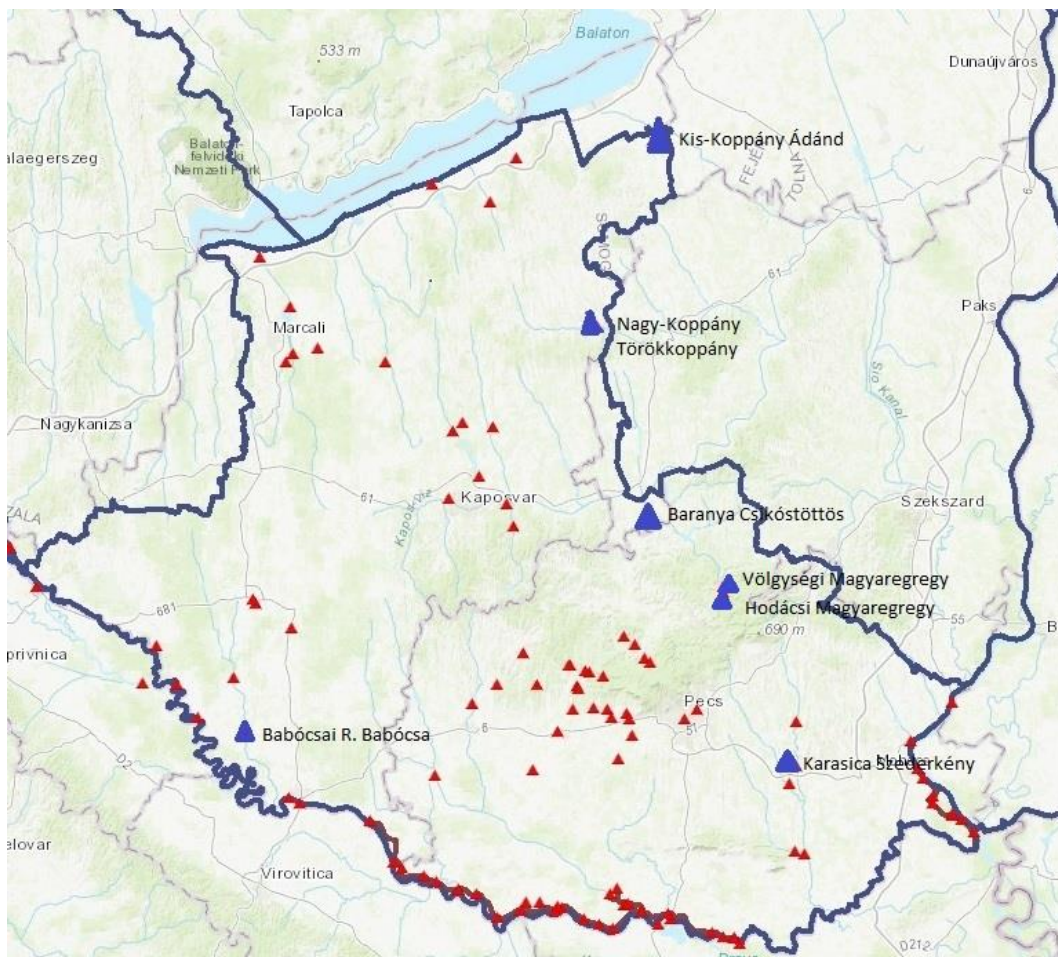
533 m
Balaton
Dunaújváros
Tapolca
Kis-Koppány Ádánd
Balaton-felvidéki Nemzeti Park
alaegerszeg
FEJÉR
TOLNA
SOMOGY
61
Paks
Marcali
Nagy-Koppány Törökkoppány
Sió-csatorna
Nagykanizsa
61
Kaposvár
Szekszárd
ZALA
Baranya Csikóstöttös
Kapos
Völgységi Magyaregregy
Hodácsi Magyaregregy
681
690 m
55
B
prívnica
Pécs
6
Babócsai R. Babócsa
57
Karasica Szederkény
D2
Mohács
elovar
Virovitica
D212
Dráva